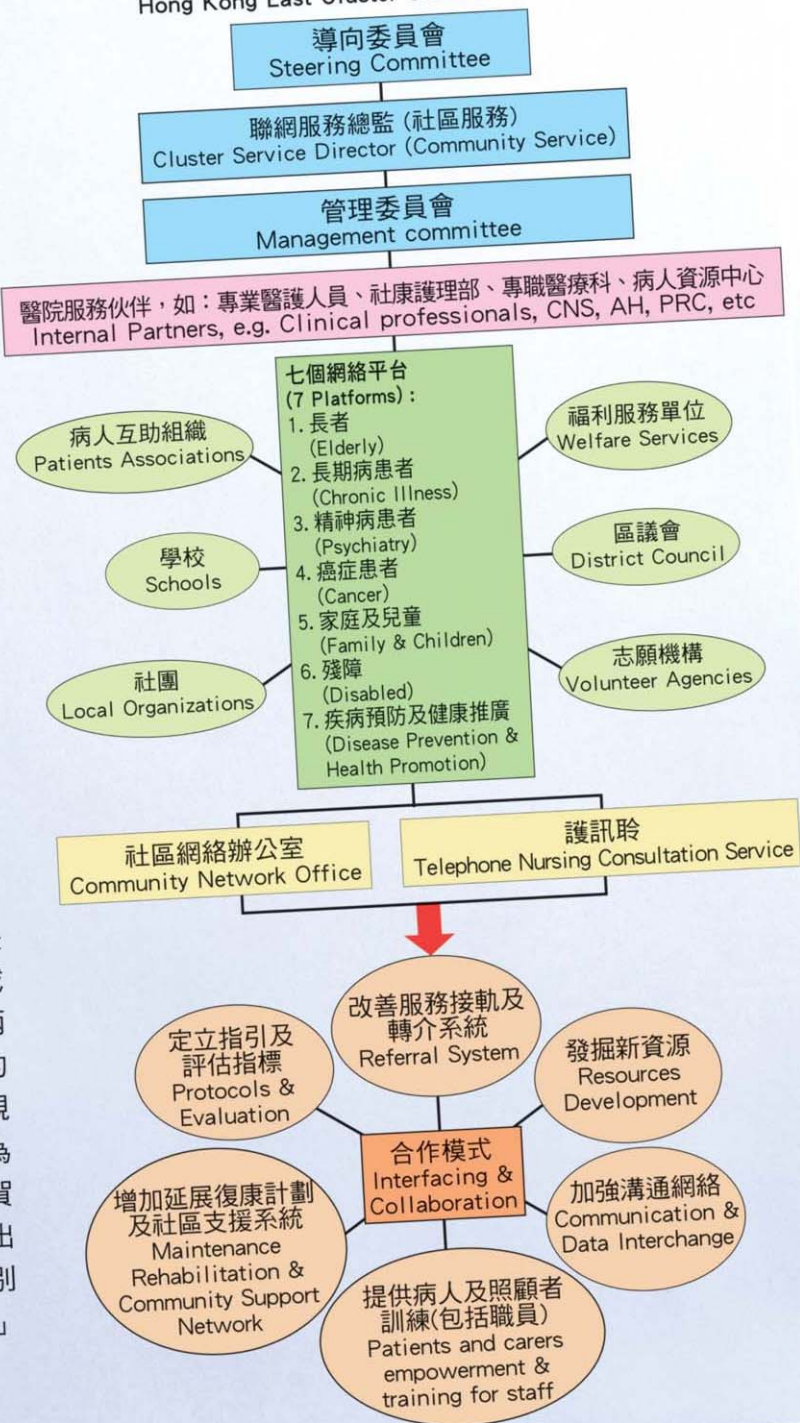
Hong Kong East Cluster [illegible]

導向委員會
Steering Committee

聯網服務總監 (社區服務)
Cluster Service Director (Community Service)

管理委員會
Management committee

醫院服務伙伴，如：專業醫護人員、社康護理部、專職醫療科、病人資源中心
Internal Partners, e.g. Clinical professionals, CNS, AH, PRC, etc

七個網絡平台
(7 Platforms):
1. 長者
(Elderly)
2. 長期病患者
(Chronic Illness)
3. 精神病患者
(Psychiatry)
4. 癌症患者
(Cancer)
5. 家庭及兒童
(Family & Children)
6. 殘障
(Disabled)
7. 疾病預防及健康推廣
(Disease Prevention & Health Promotion)

病人互助組織
Patients Associations

學校
Schools

社團
Local Organizations

福利服務單位
Welfare Services

區議會
District Council

志願機構
Volunteer Agencies

社區網絡辦公室
Community Network Office

護訊聆
Telephone Nursing Consultation Service

合作模式
Interfacing & Collaboration

改善服務接軌及轉介系統
Referral System

定立指引及評估指標
Protocols & Evaluation

發掘新資源
Resources Development

增加延展復康計劃及社區支援系統
Maintenance Rehabilitation & Community Support Network

加強溝通網絡
Communication & Data Interchange

提供病人及照顧者訓練(包括職員)
Patients and carers empowerment & training for staff

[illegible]